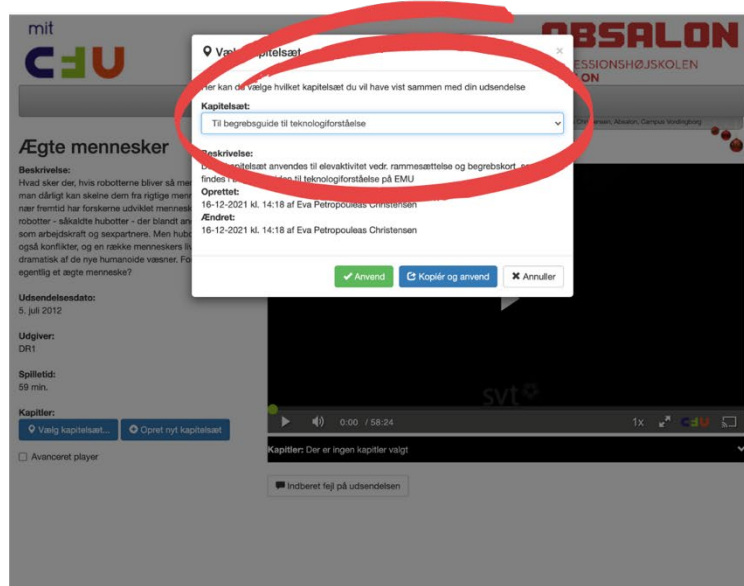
mit

CFU

ABSALON
PROFESSIONSHØJSKOLEN
ABSALON

Ægte mennesker

Beskrivelse:
Hvad sker der, hvis robotterne bliver så me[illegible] man dårligt kan skelne dem fra rigtige menn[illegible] nær fremtid har forskerne udviklet mennesk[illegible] robotter - såkaldte hubotter - der blandt an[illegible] som arbejdskraft og sexpartnere. Men hubo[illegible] også konflikter, og en række menneskers liv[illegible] dramatisk af de nye humanoide væsner. Fo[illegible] egentlig et ægte menneske?

Udsendelsesdato:
5. juli 2012

Udgiver:
DR1

Spilletid:
59 min.

Kapitler:
Vælg kapitelsæt...
Opret nyt kapitelsæt

Avanceret player

Vælg kapitelsæt

Her kan du vælge hvilket kapitelsæt du vil have vist sammen med din udsendelse

Kapitelsæt:
Til begrebsguide til teknologiforståelse

Beskrivelse:
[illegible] kapitelsæt anvendes til elevaktivitet vedr. rammesættelse og begrebskort, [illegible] findes i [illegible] til teknologiforståelse på EMU
Oprettet:
16-12-2021 kl. 14:18 af Eva Petropouleas Christensen
Ændret:
16-12-2021 kl. 14:18 af Eva Petropouleas Christensen

Anvend
Kopiér og anvend
Annuller

svt

0:00 / 58:24

1x

Kapitler: Der er ingen kapitler valgt

Indberet fejl på udsendelsen